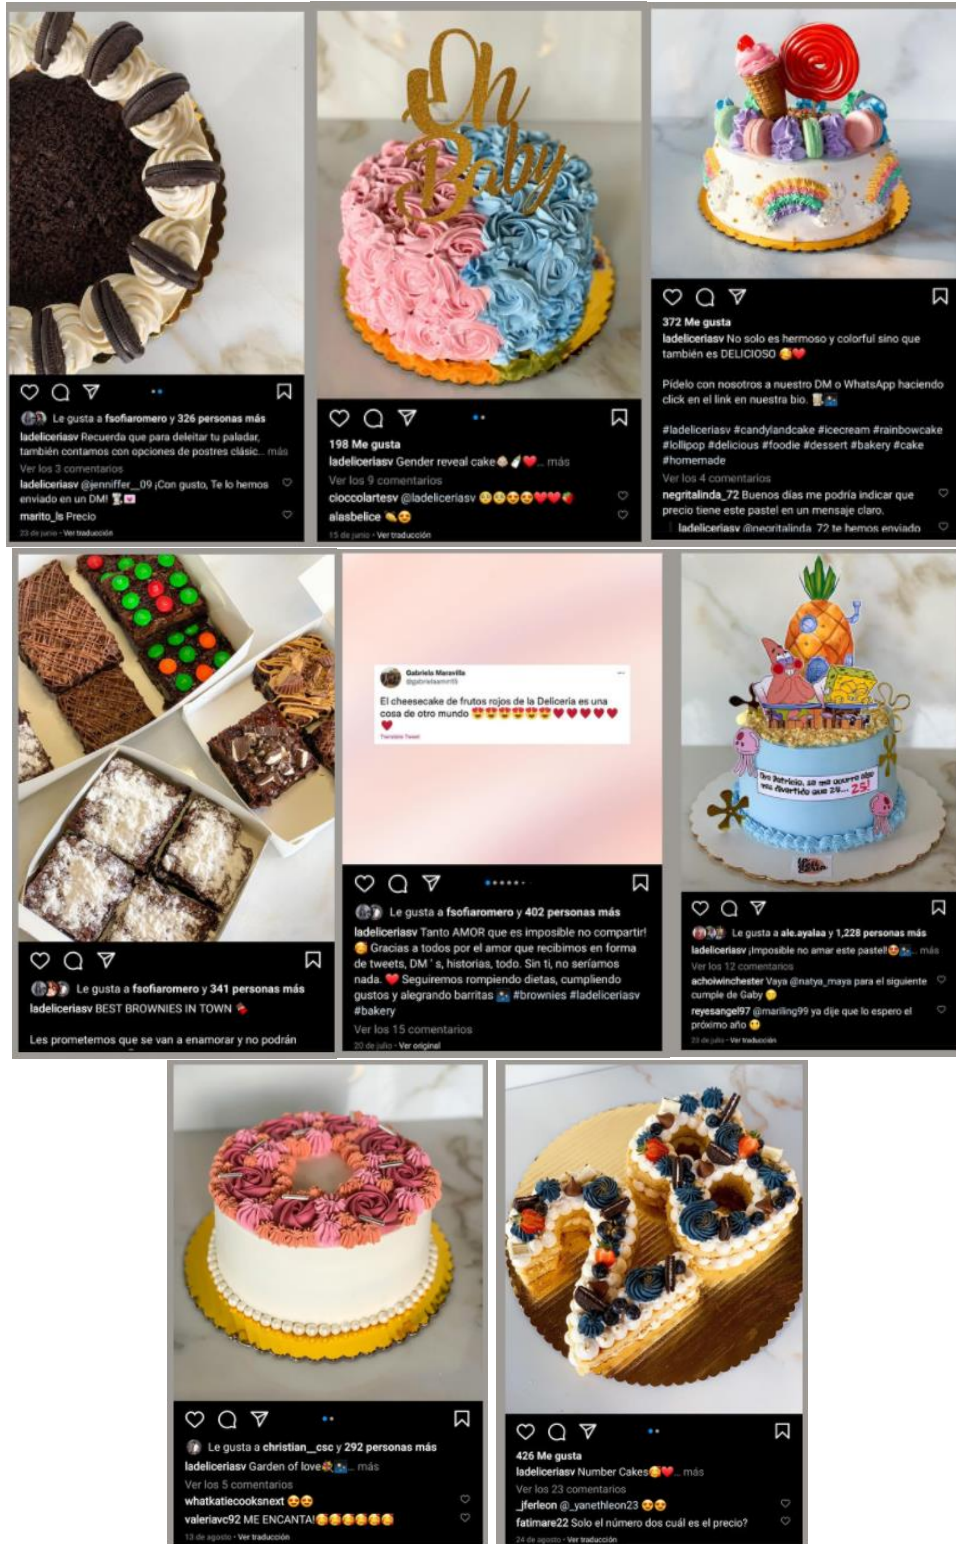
Le gusta a fsofiaromero y 326 personas más
ladeliceriasv Recuerda que para deleitar tu paladar, también contamos con opciones de postres clásic... más
Ver los 3 comentarios
ladeliceriasv @jenniffer__09 ¡Con gusto, Te lo hemos enviado en un DM!
marito_ls Precio
23 de junio · Ver traducción

Oh Baby

198 Me gusta
ladeliceriasv Gender reveal cake ... más
Ver los 9 comentarios
cioccolartesv @ladeliceriasv
alasbelice
15 de junio · Ver traducción

372 Me gusta
ladeliceriasv No solo es hermoso y colorful sino que también es DELICIOSO

Pídelo con nosotros a nuestro DM o WhatsApp haciendo click en el link en nuestra bio.

#ladeliceriasv #candylandcake #icecream #rainbowcake #lollipop #delicious #foodie #dessert #bakery #cake #homemade
Ver los 4 comentarios
negritalinda_72 Buenos días me podría indicar que precio tiene este pastel en un mensaje claro.
ladeliceriasv @negritalinda_72 te hemos enviado

Le gusta a fsofiaromero y 341 personas más
ladeliceriasv BEST BROWNIES IN TOWN
Los prometemos que se van a enamorar y no podrán

Gabriela Maravilla
@gabrielaamm15
El cheesecake de frutos rojos de la Delicería es una cosa de otro mundo
Translate Tweet

Le gusta a fsofiaromero y 402 personas más
ladeliceriasv Tanto AMOR que es imposible no compartir! Gracias a todos por el amor que recibimos en forma de tweets, DM ' s, historias, todo. Sin ti, no seríamos nada. Seguiremos rompiendo dietas, cumpliendo gustos y alegrando barritas #brownies #ladeliceriasv #bakery
Ver los 15 comentarios
20 de julio · Ver original

Don Patricio, ya me ocurre algo muy divertido que 25... 25!

Le gusta a ale.ayalaa y 1,228 personas más
ladeliceriasv ¡Imposible no amar este pastel! ... más
Ver los 12 comentarios
achoiwinchester Vaya @natya_maya para el siguiente cumple de Gaby
reyesangel97 @mariling99 ya dije que lo espero el próximo año
23 de julio · Ver traducción

Le gusta a christian__csc y 292 personas más
ladeliceriasv Garden of love ... más
Ver los 5 comentarios
whatkatiecooksnext
valeriavc92 ME ENCANTA!
13 de agosto · Ver traducción

426 Me gusta
ladeliceriasv Number Cakes ... más
Ver los 23 comentarios
_jferleon @_yanethleon23
fatimare22 Solo el número dos cuál es el precio?
24 de agosto · Ver traducción